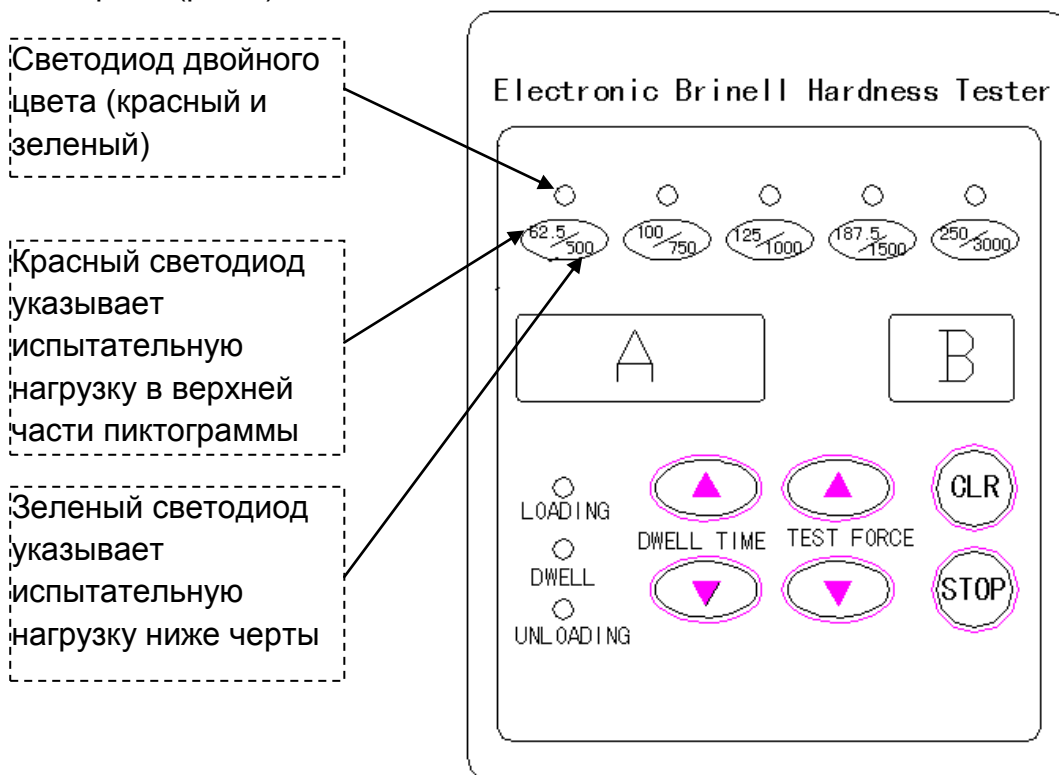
Светодиод двойного цвета (красный и зеленый)

Красный светодиод указывает испытательную нагрузку в верхней части пиктограммы

Зеленый светодиод указывает испытательную нагрузку ниже черты

Electronic Brinell Hardness Tester

62.5/500
100/750
125/1000
187.5/1500
250/3000

A

B

LOADING
DWELL
UNLOADING

DWELL TIME

TEST FORCE

CLR

STOP